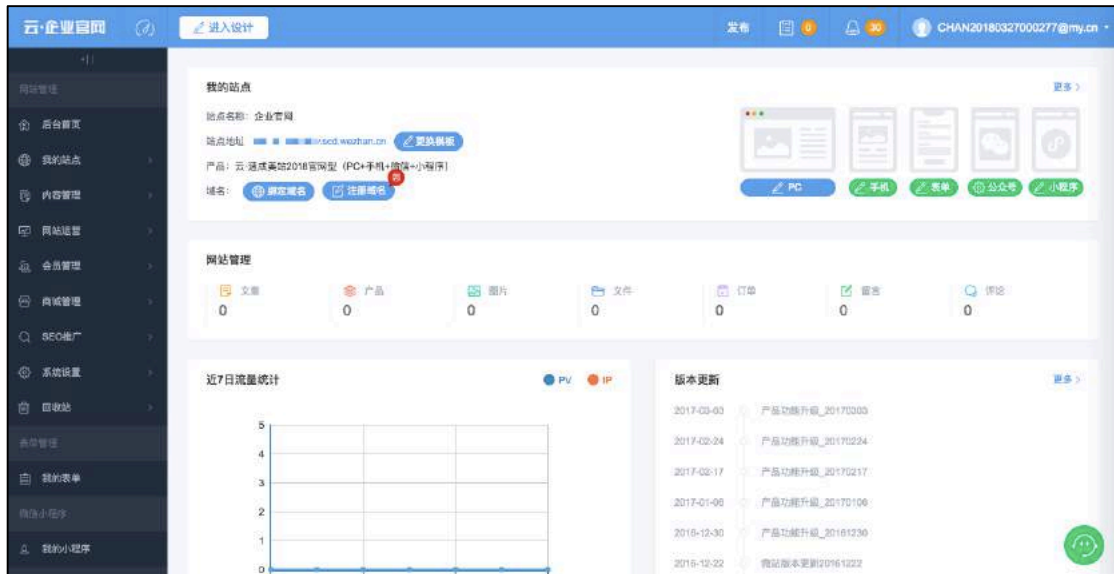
云·企业官网

进入设计

发布 0 30 CHAN20180327000277@my.cn

网站管理

后台首页

我的站点

内容管理

网站运营

会员管理

商城管理

SEO推广

系统设置

回收站

表单管理

我的表单

微信小程序

我的小程序

我的站点

更多 >

站点名称：企业官网

站点地址 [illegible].wezhan.cn 更换模板

产品：云·速成美站2018官网型（PC+手机+微信+小程序）

域名： 绑定域名 注册域名

PC 手机 表单 公众号 小程序

网站管理

| 文章 | 产品 | 图片 | 文件 | 订单 | 留言 | 评论 |
|---|---|---|---|---|---|---|
| 0 | 0 | 0 | 0 | 0 | 0 | 0 |

近7日流量统计

PV IP

5
4
3
2
1
0

版本更新

更多 >

2017-03-03 产品功能升级_20170303

2017-02-24 产品功能升级_20170224

2017-02-17 产品功能升级_20170217

2017-01-06 产品功能升级_20170106

2016-12-30 产品功能升级_20161230

2016-12-22 微站版本更新20161222